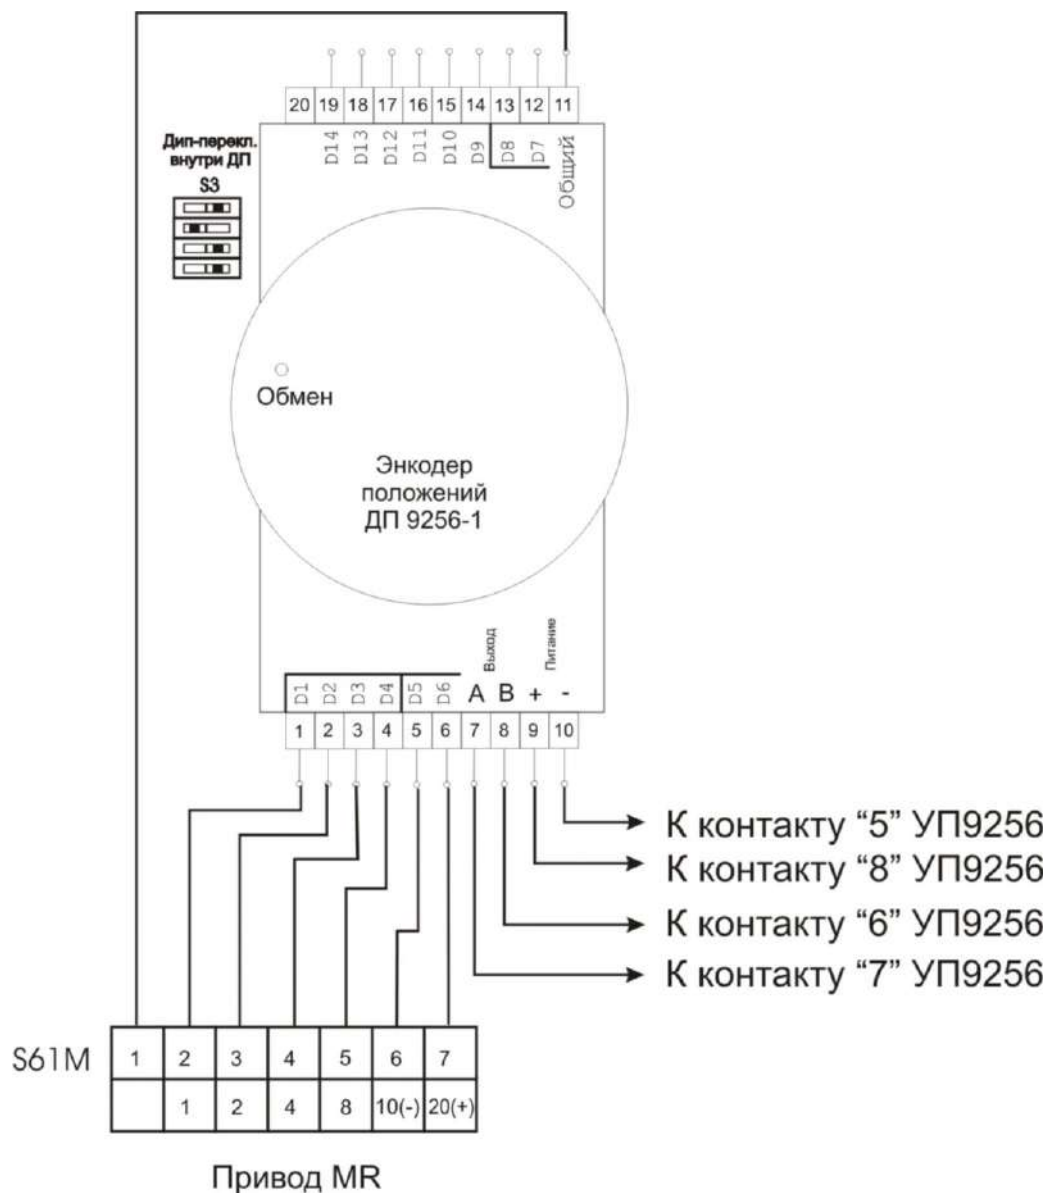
| 20 | 19 | 18 | 17 | 16 | 15 | 14 | 13 | 12 | 11 |
|---|---|---|---|---|---|---|---|---|---|

D14 D13 D12 D11 D10 D9 D8 D7 Общий

Дип-перекл. внутри ДП
S3

Обмен

Энкодер положений ДП 9256-1

Выход
Питание

D1 D2 D3 D4 D5 D6 A B + -

| 1 | 2 | 3 | 4 | 5 | 6 | 7 | 8 | 9 | 10 |
|---|---|---|---|---|---|---|---|---|---|

К контакту “5” УП9256
К контакту “8” УП9256
К контакту “6” УП9256
К контакту “7” УП9256

S61M

| 1 | 2 | 3 | 4 | 5 | 6 | 7 |
|---|---|---|---|---|---|---|
|  | 1 | 2 | 4 | 8 | 10(-) | 20(+) |

Привод MR